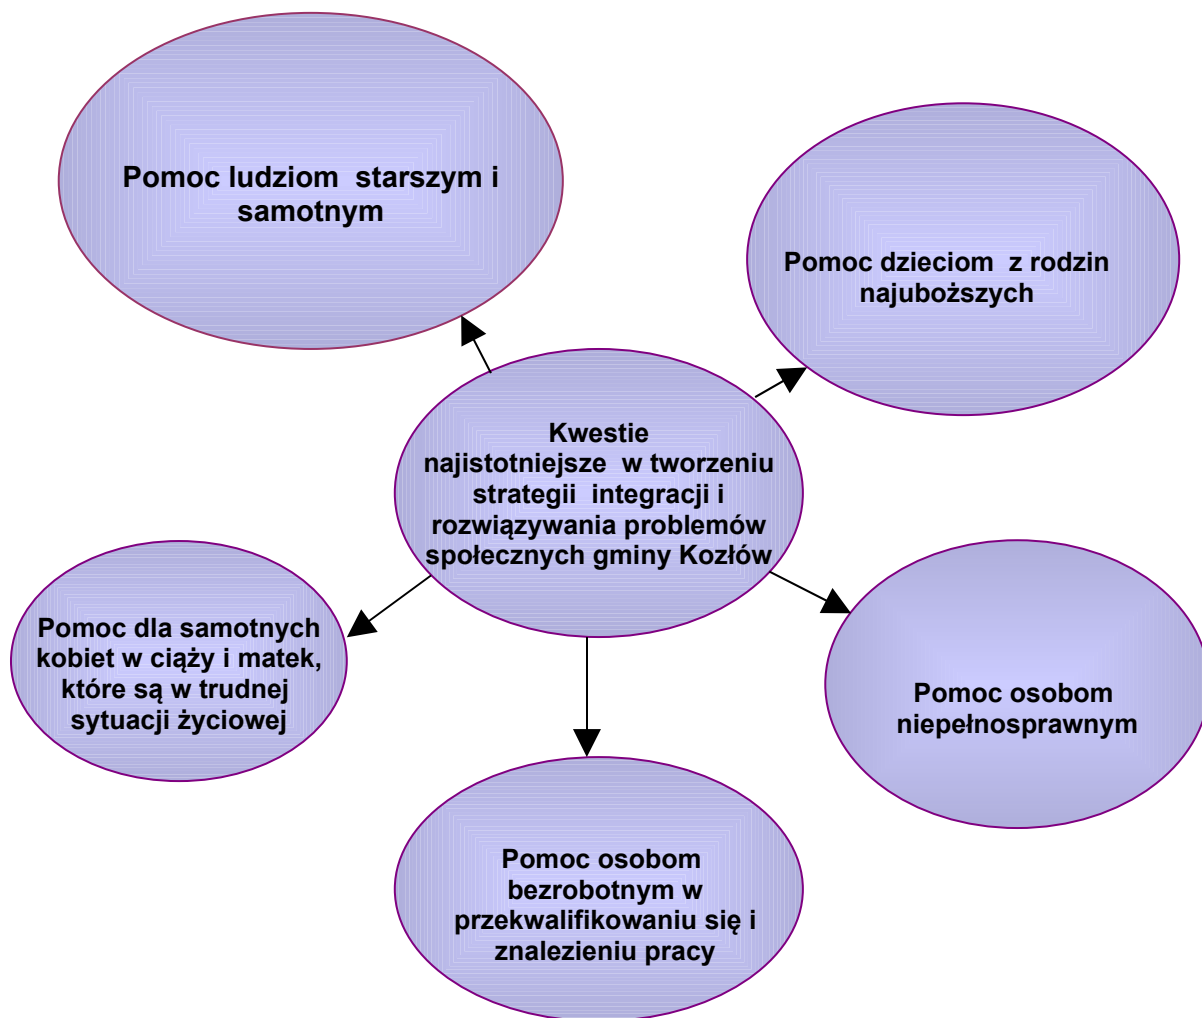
Pomoc ludziom starszym i samotnym

Pomoc dzieciom z rodzin najuboższych

Kwestie najistotniejsze w tworzeniu strategii integracji i rozwiązywania problemów społecznych gminy Kozłów

Pomoc dla samotnych kobiet w ciąży i matek, które są w trudnej sytuacji życiowej

Pomoc osobom niepełnosprawnym

Pomoc osobom bezrobotnym w przekwalifikowaniu się i znalezieniu pracy